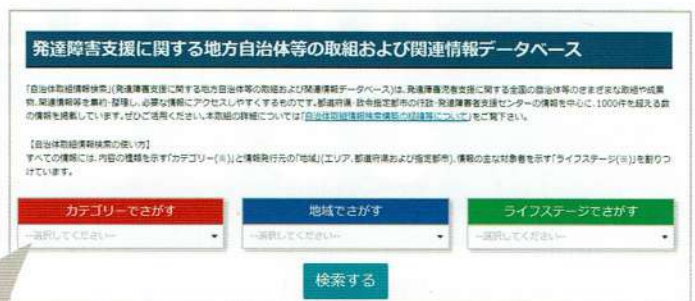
発達障害支援に関する地方自治体等の取組および関連情報データベース

「自治体取組情報検索」(発達障害支援に関する地方自治体等の取組および関連情報データベース)は、発達障害児者支援に関する全国の自治体等のさまざまな取組や成果物、関連情報等を集約・整理し、必要な情報にアクセスしやすくするものです。都道府県・政令指定都市の行政・発達障害者支援センターの情報を中心に、1000件を超える数の情報を掲載しています。ぜひご活用ください。本取組の詳細については「自治体取組情報検索の経緯等について」をご覧下さい。

【自治体取組情報検索の使い方】
すべての情報には、内容の種類を示す「カテゴリー(※)」と情報発行元の「地域」(エリア、都道府県および指定都市)、情報の主な対象者を示す「ライフステージ(※)」を割りつけています。

カテゴリーでさがす
--選択してください--

地域でさがす
--選択してください--

ライフステージでさがす
--選択してください--

検索する